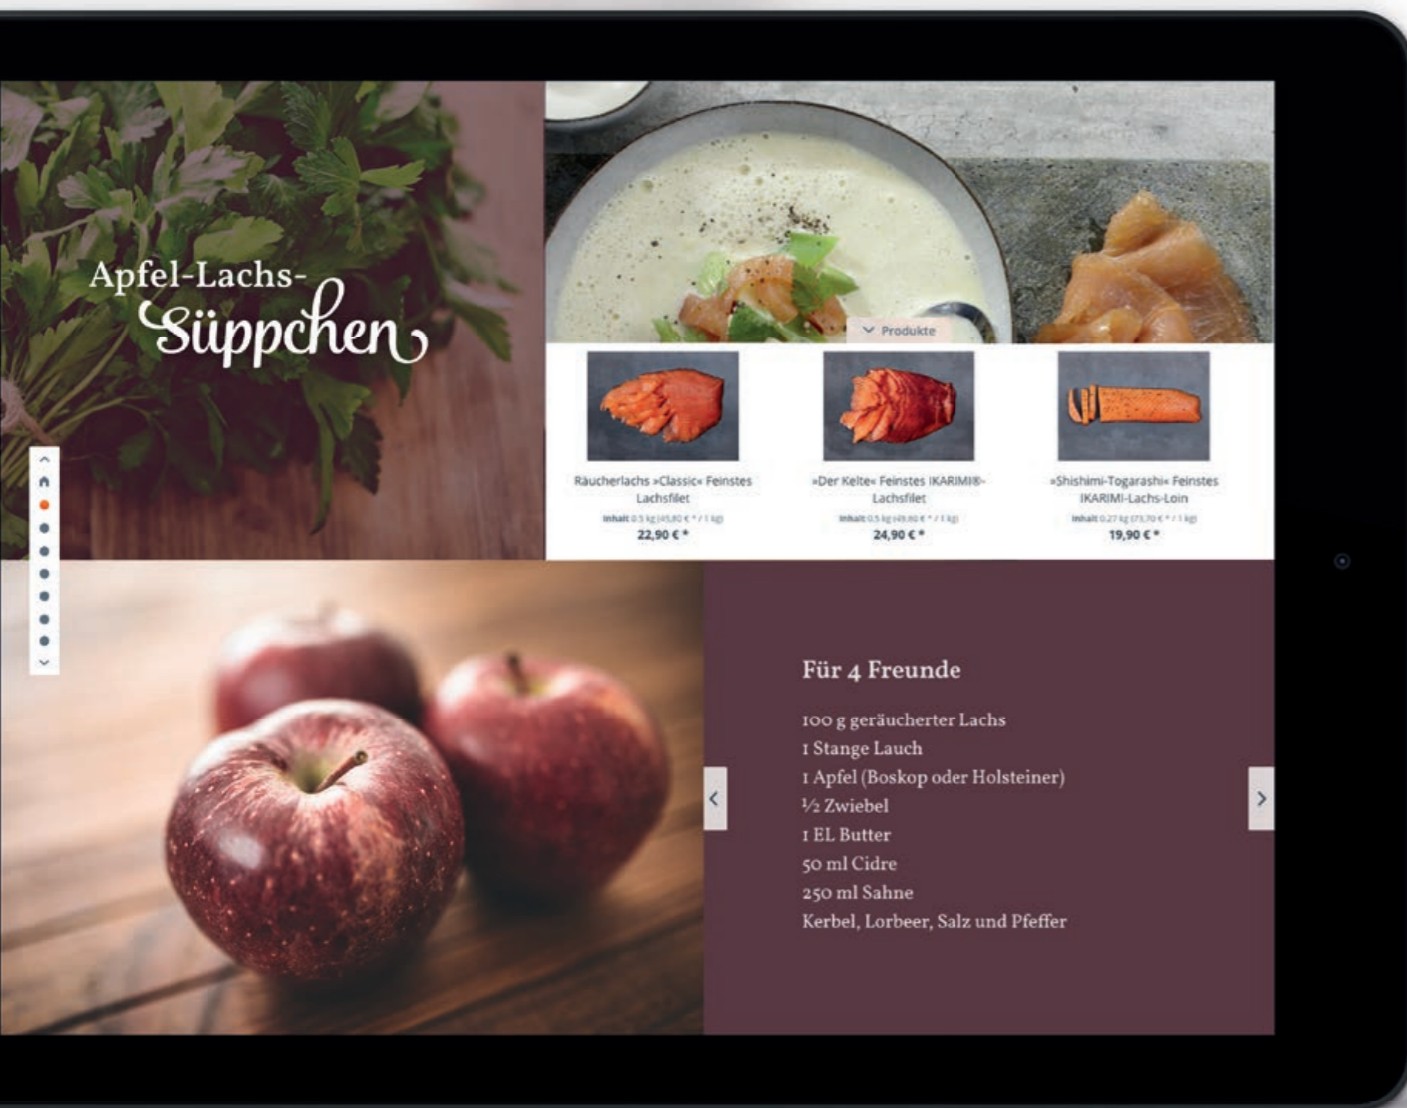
Apfel-Lachs-
Süppchen

Produkte

Räucherlachs »Classic« Feinstes Lachsfilet
Inhalt 0,5 kg (45,80 € * / 1 kg)
22,90 € *

»Der Kelte« Feinstes IKARIMI®-Lachsfilet
Inhalt 0,5 kg (49,80 € * / 1 kg)
24,90 € *

»Shishimi-Togarashi« Feinstes IKARIMI-Lachs-Loin
Inhalt 0,27 kg (73,70 € * / 1 kg)
19,90 € *

Für 4 Freunde

100 g geräucherter Lachs
1 Stange Lauch
1 Apfel (Boskop oder Holsteiner)
½ Zwiebel
1 EL Butter
50 ml Cidre
250 ml Sahne
Kerbel, Lorbeer, Salz und Pfeffer